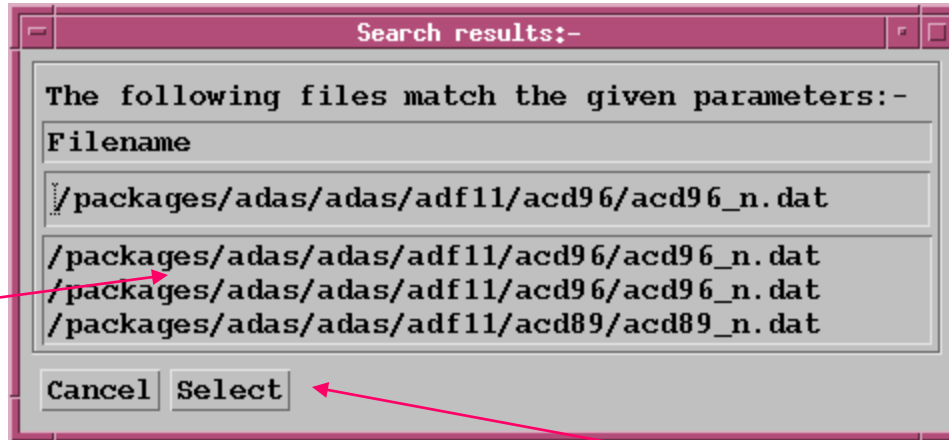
Search results:-

The following files match the given parameters:-

Filename

/packages/adas/adas/adf11/acd96/acd96_n.dat

/packages/adas/adas/adf11/acd96/acd96_n.dat
/packages/adas/adas/adf11/acd96/acd96_n.dat
/packages/adas/adas/adf11/acd89/acd89_n.dat

Cancel Select